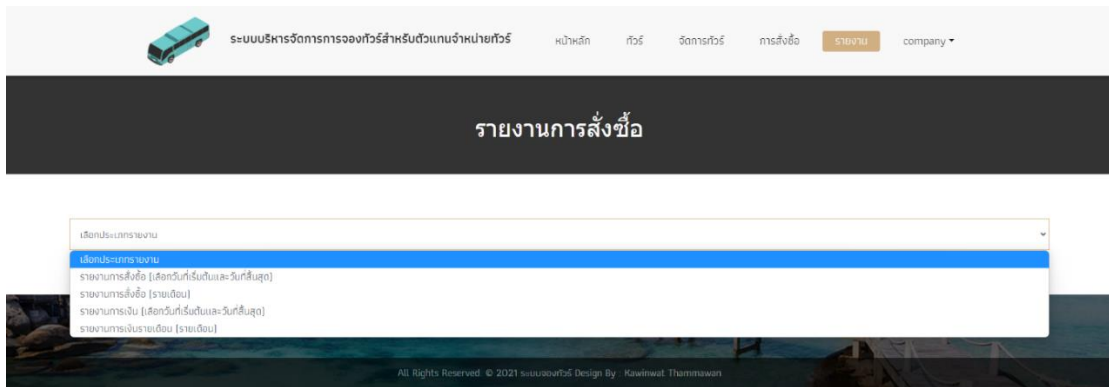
ระบบบริหารจัดการการจองทัวร์สำหรับตัวแทนจำหน่ายทัวร์

หน้าหลัก ทัวร์ จัดการทัวร์ การสั่งซื้อ รายงาน company

รายงานการสั่งซื้อ

เลือกประเภทรายงาน

เลือกประเภทรายงาน
รายงานการสั่งซื้อ (เลือกวันที่เริ่มต้นและวันที่สิ้นสุด)
รายงานการสั่งซื้อ (รายเดือน)
รายงานการเงิน (เลือกวันที่เริ่มต้นและวันที่สิ้นสุด)
รายงานการเงินรายเดือน (รายเดือน)

All Rights Reserved © 2021 ระบบจองทัวร์ Design By : Kawinwat Thammawan